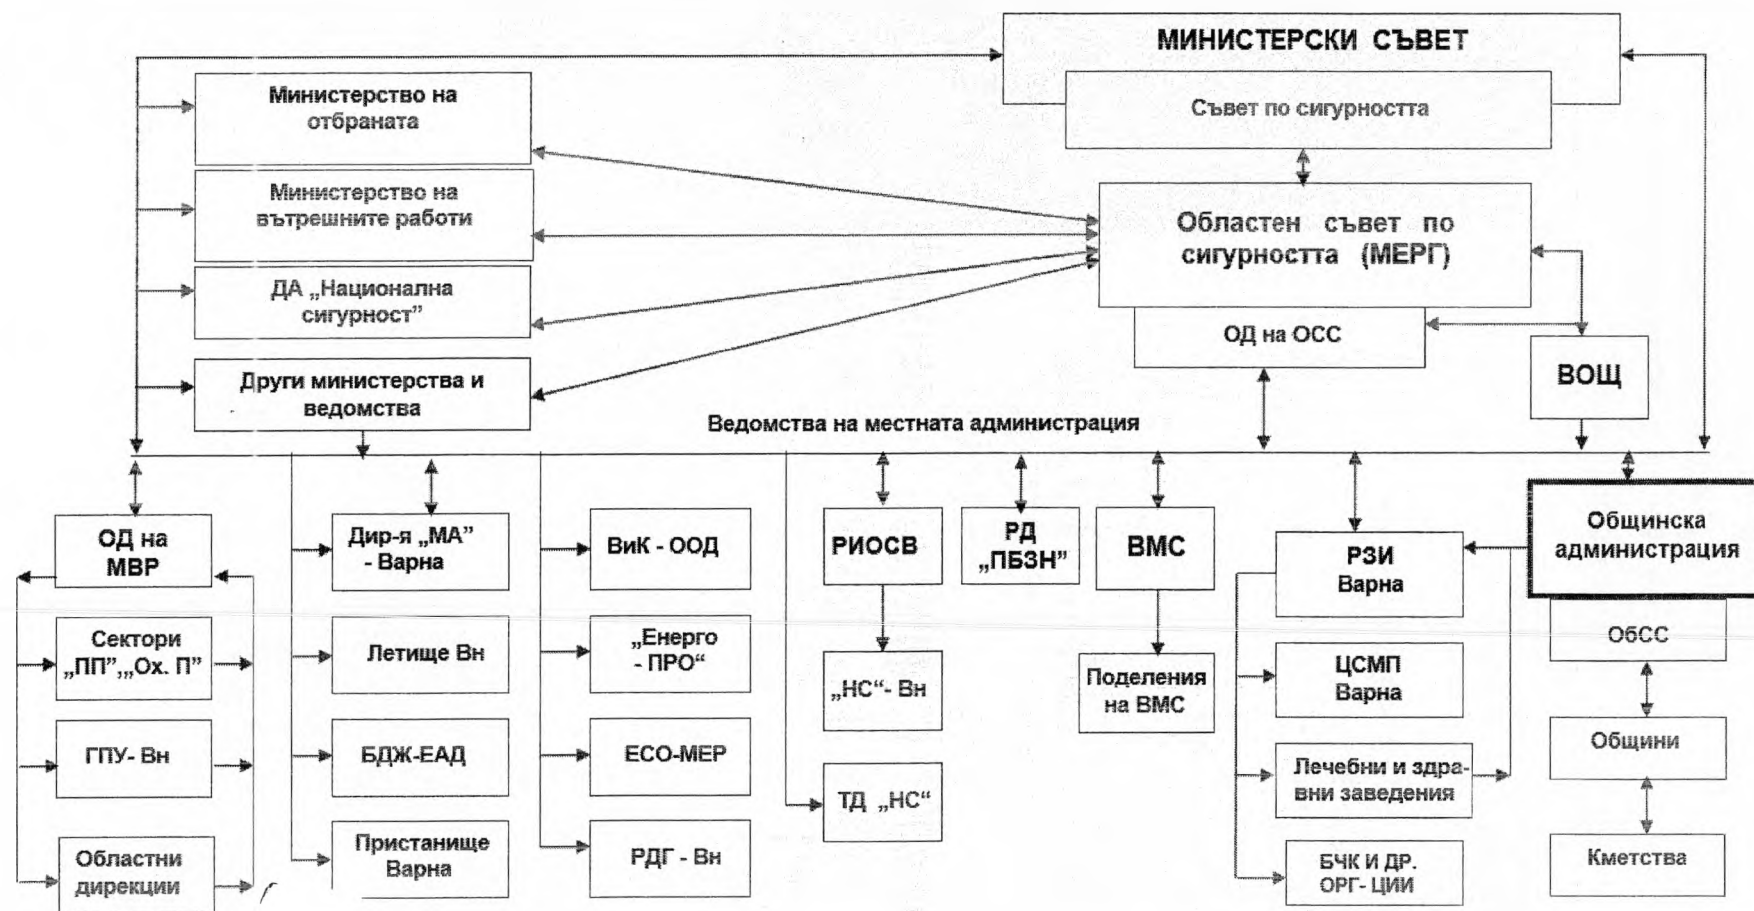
МИНИСТЕРСКИ СЪВЕТ

Съвет по сигурността

Министерство на отбраната

Министерство на вътрешните работи

ДА „Национална сигурност”

Други министерства и ведомства

Областен съвет по сигурността (МЕРГ)

ОД на ОСС

ВОЩ

Ведомства на местната администрация

ОД на МВР

Сектори „ПП”,„Ох. П”

ГПУ- Вн

Областни дирекции

Дир-я „МА” - Варна

Летище Вн

БДЖ-ЕАД

Пристанище Варна

ВиК - ООД

„Енерго - ПРО“

ЕСО-МЕР

РДГ - Вн

РИОСВ

„НС“- Вн

ТД „НС“

РД „ПБЗН”

ВМС

Поделения на ВМС

РЗИ Варна

ЦСМП Варна

Лечебни и здравни заведения

БЧК И ДР. ОРГ- ЦИИ

Общинска администрация

ОбСС

Общини

Кметства